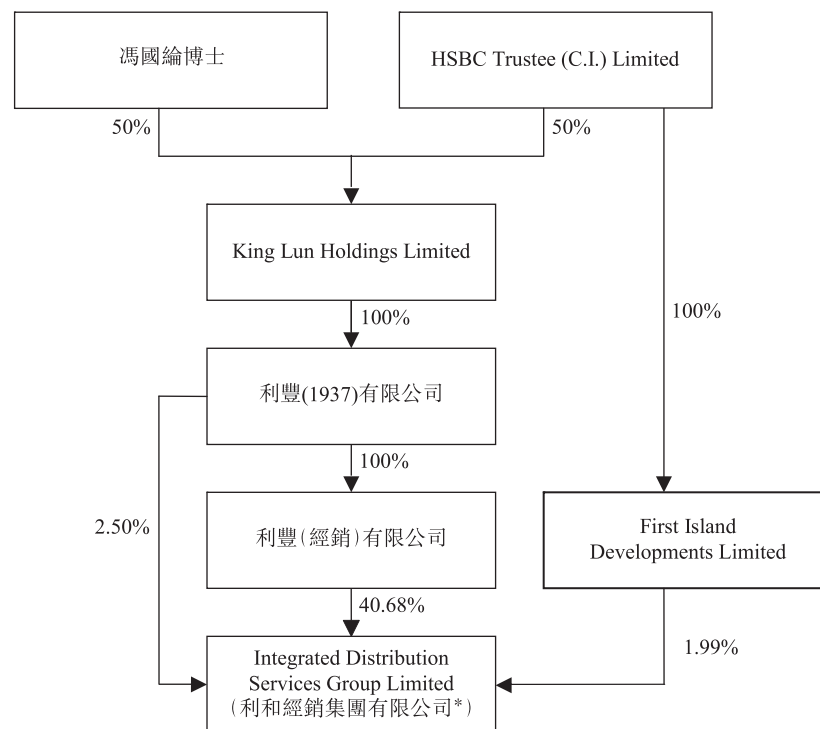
馮國綸博士

HSBC Trustee (C.I.) Limited

50%

50%

King Lun Holdings Limited

100%

100%

利豐(1937)有限公司

100%

2.50%

利豐(經銷)有限公司

First Island Developments Limited

40.68%

1.99%

Integrated Distribution Services Group Limited (利和經銷集團有限公司*)